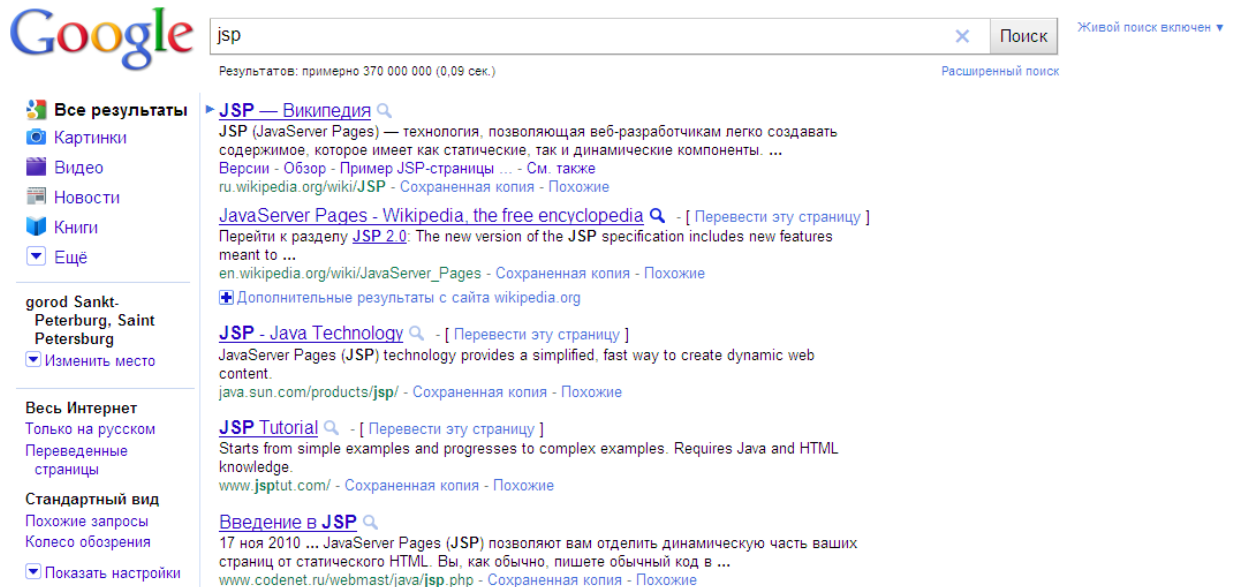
Google

jsp

Поиск

Живой поиск включен ▾

Результатов: примерно 370 000 000 (0,09 сек.)

Расширенный поиск

Все результаты
Картинки
Видео
Новости
Книги
Ещё

gorod Sankt-Peterburg, Saint Petersburg
Изменить место

Весь Интернет
Только на русском
Переведенные страницы

Стандартный вид
Похожие запросы
Колесо обозрения

Показать настройки

JSP — Википедия
JSP (JavaServer Pages) — технология, позволяющая веб-разработчикам легко создавать содержимое, которое имеет как статические, так и динамические компоненты. ...
Версии - Обзор - Пример JSP-страницы ... - См. также
ru.wikipedia.org/wiki/JSP - Сохраненная копия - Похожие

JavaServer Pages - Wikipedia, the free encyclopedia - [ Перевести эту страницу ]
Перейти к разделу JSP 2.0: The new version of the JSP specification includes new features meant to ...
en.wikipedia.org/wiki/JavaServer_Pages - Сохраненная копия - Похожие

Дополнительные результаты с сайта wikipedia.org

JSP - Java Technology - [ Перевести эту страницу ]
JavaServer Pages (JSP) technology provides a simplified, fast way to create dynamic web content.
java.sun.com/products/jsp/ - Сохраненная копия - Похожие

JSP Tutorial - [ Перевести эту страницу ]
Starts from simple examples and progresses to complex examples. Requires Java and HTML knowledge.
www.jsptut.com/ - Сохраненная копия - Похожие

Введение в JSP
17 ноя 2010 ... JavaServer Pages (JSP) позволяют вам отделить динамическую часть ваших страниц от статического HTML. Вы, как обычно, пишете обычный код в ...
www.codenet.ru/webmast/java/jsp.php - Сохраненная копия - Похожие